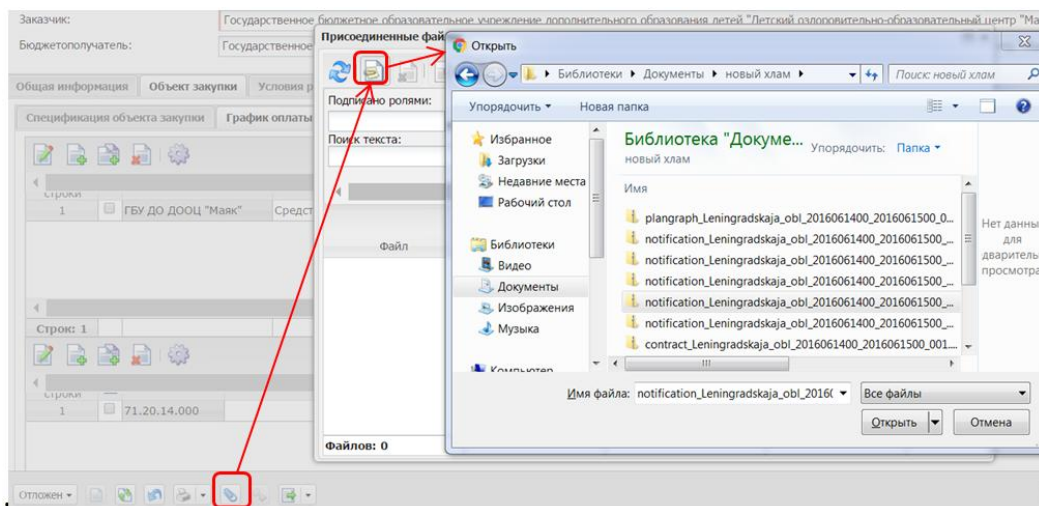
Заказчик: Государственное бюджетное образовательное учреждение дополнительного образования детей "Детский оздоровительно-образовательный центр "Ма
Бюджетополучатель: Государственное
Общая информация Объект закупки Условия р
Спецификация объекта закупки График оплаты
Строки
1 ГБУ ДО ДООЦ "Маяк" Средст
Строк: 1
Строки
1 71.20.14.000
Отложен
Присоединенные фай
Подписано ролями:
Поиск текста:
Файл
Файлов: 0
Открыть
Библиотеки ▸ Документы ▸ новый хлам ▸
Поиск: новый хлам
Упорядочить ▾ Новая папка
Избранное
Загрузки
Недавние места
Рабочий стол
Библиотеки
Видео
Документы
Изображения
Музыка
Компьютер
Библиотека "Докуме...
новый хлам
Упорядочить: Папка ▾
Имя
plangraph_Leningradskaja_obl_2016061400_2016061500_0...
notification_Leningradskaja_obl_2016061400_2016061500_...
notification_Leningradskaja_obl_2016061400_2016061500_...
notification_Leningradskaja_obl_2016061400_2016061500_...
notification_Leningradskaja_obl_2016061400_2016061500_...
notification_Leningradskaja_obl_2016061400_2016061500_...
contract_Leningradskaja_obl_2016061400_2016061500_001...
Нет данных для предварительного просмотра
Имя файла: notification_Leningradskaja_obl_2016(
Все файлы
Открыть
Отмена